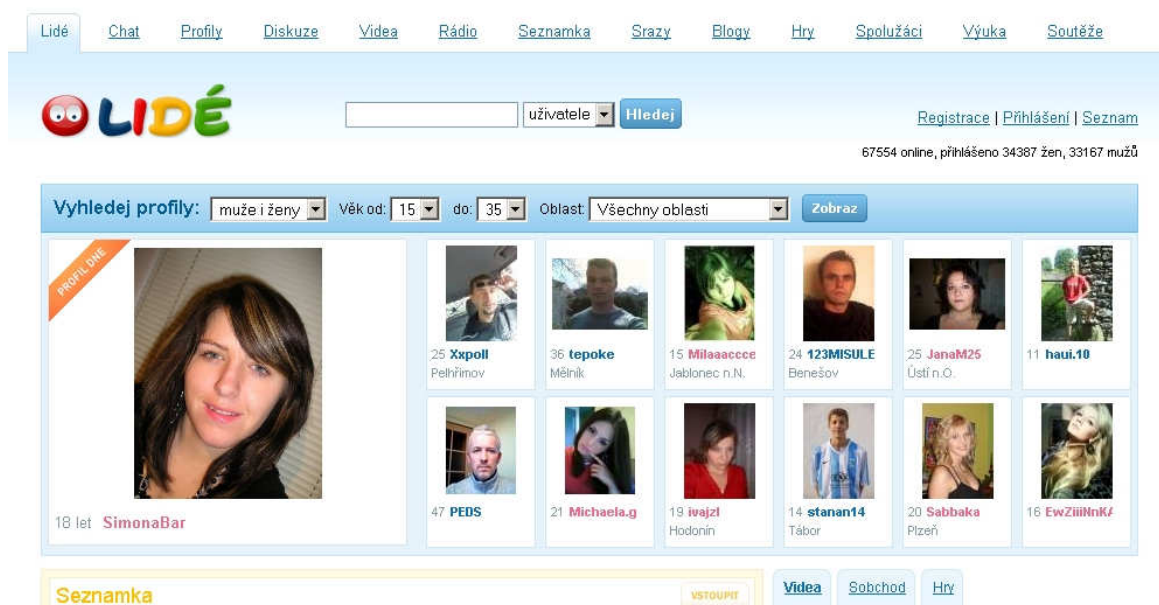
Lidé Chat Profily Diskuze Videa Rádio Seznamka Srazy Blogy Hry Spolužáci Výuka Soutěže

LIDÉ

uživatele Hledej

Registrace | Přihlášení | Seznam

67554 online, přihlášeno 34387 žen, 33167 mužů

Vyhledej profily: muže i ženy Věk od: 15 do: 35 Oblast: Všechny oblasti Zobraz

PROFIL DNE

18 let SimonaBar

25 Xxpoll Pelhřimov

36 tepoke Mělník

15 Milaaaccce Jablonec n.N.

24 123MISULE Benešov

25 JanaM25 Ústí n.O.

11 haui.10

47 PEDS

21 Michaela.g

19 ivajzl Hodonín

14 stanan14 Tábor

20 Sabbaka Plzeň

16 EwZiiiNnK

Seznamka VSTOUPIT

Videa Sobchod Hry